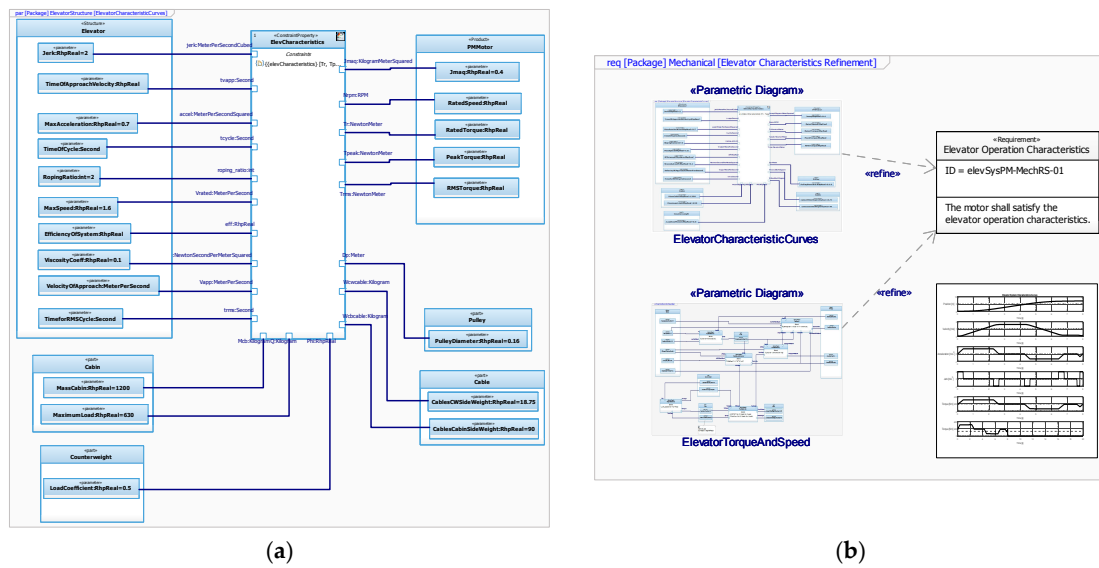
par [Package] ElevatorStructure [ElevatorCharacteristicCurves]

«Structure»
Elevator

«parameter»
Jerk:RhpReal=2

«parameter»
TimeOfApproachVelocity:RhpReal

«parameter»
MaxAcceleration:RhpReal=0.7

«parameter»
TimeOfCycle:Second

«parameter»
RopingRatio:int=2

«parameter»
MaxSpeed:RhpReal=1.6

«parameter»
EfficiencyOfSystem:RhpReal

«parameter»
ViscosityCoeff:RhpReal=0.1

«parameter»
VelocityOfApproach:MeterPerSecond

«parameter»
TimeforRMSCycle:Second

«ConstraintProperty»
ElevCharacteristics

Constraints
{{elevCharacteristics} [Tr, Tp...

jerk:MeterPerSecondCubed
tvapp:Second
accel:MeterPerSecondSquared
tcycle:Second
roping_ratio:int
Vrated:MeterPerSecond
eff:RhpReal
:NewtonSecondPerMeterSquared
Vapp:MeterPerSecond
trms:Second
Mcb:KilogramCl:Kilogram
Pk:RhpReal

Jmaq:KilogramMeterSquared
Nrpm:RPM
Tr:NewtonMeter
Tpeak:NewtonMeter
Trms:NewtonMeter
Dp:Meter
Wcwcable:Kilogram
Wcbcable:Kilogram

«Product»
PMMotor

«parameter»
Jmaq:RhpReal=0.4

«parameter»
RatedSpeed:RhpReal

«parameter»
RatedTorque:RhpReal

«parameter»
PeakTorque:RhpReal

«parameter»
RMSTorque:RhpReal

«part»
Pulley

«parameter»
PulleyDiameter:RhpReal=0.16

«part»
Cabin

«parameter»
MassCabin:RhpReal=1200

«parameter»
MaximumLoad:RhpReal=630

«part»
Cable

«parameter»
CablesCWSideWeight:RhpReal=18.75

«parameter»
CablesCabinSideWeight:RhpReal=90

«part»
Counterweight

«parameter»
LoadCoefficient:RhpReal=0.5

(a)

req [Package] Mechanical [Elevator Characteristics Refinement]

«Parametric Diagram»

ElevatorCharacteristicCurves

«Parametric Diagram»

ElevatorTorqueAndSpeed

«refine»

«refine»

«Requirement»
Elevator Operation Characteristics

ID = elevSysPM-MechRS-01

The motor shall satisfy the elevator operation characteristics.

(b)